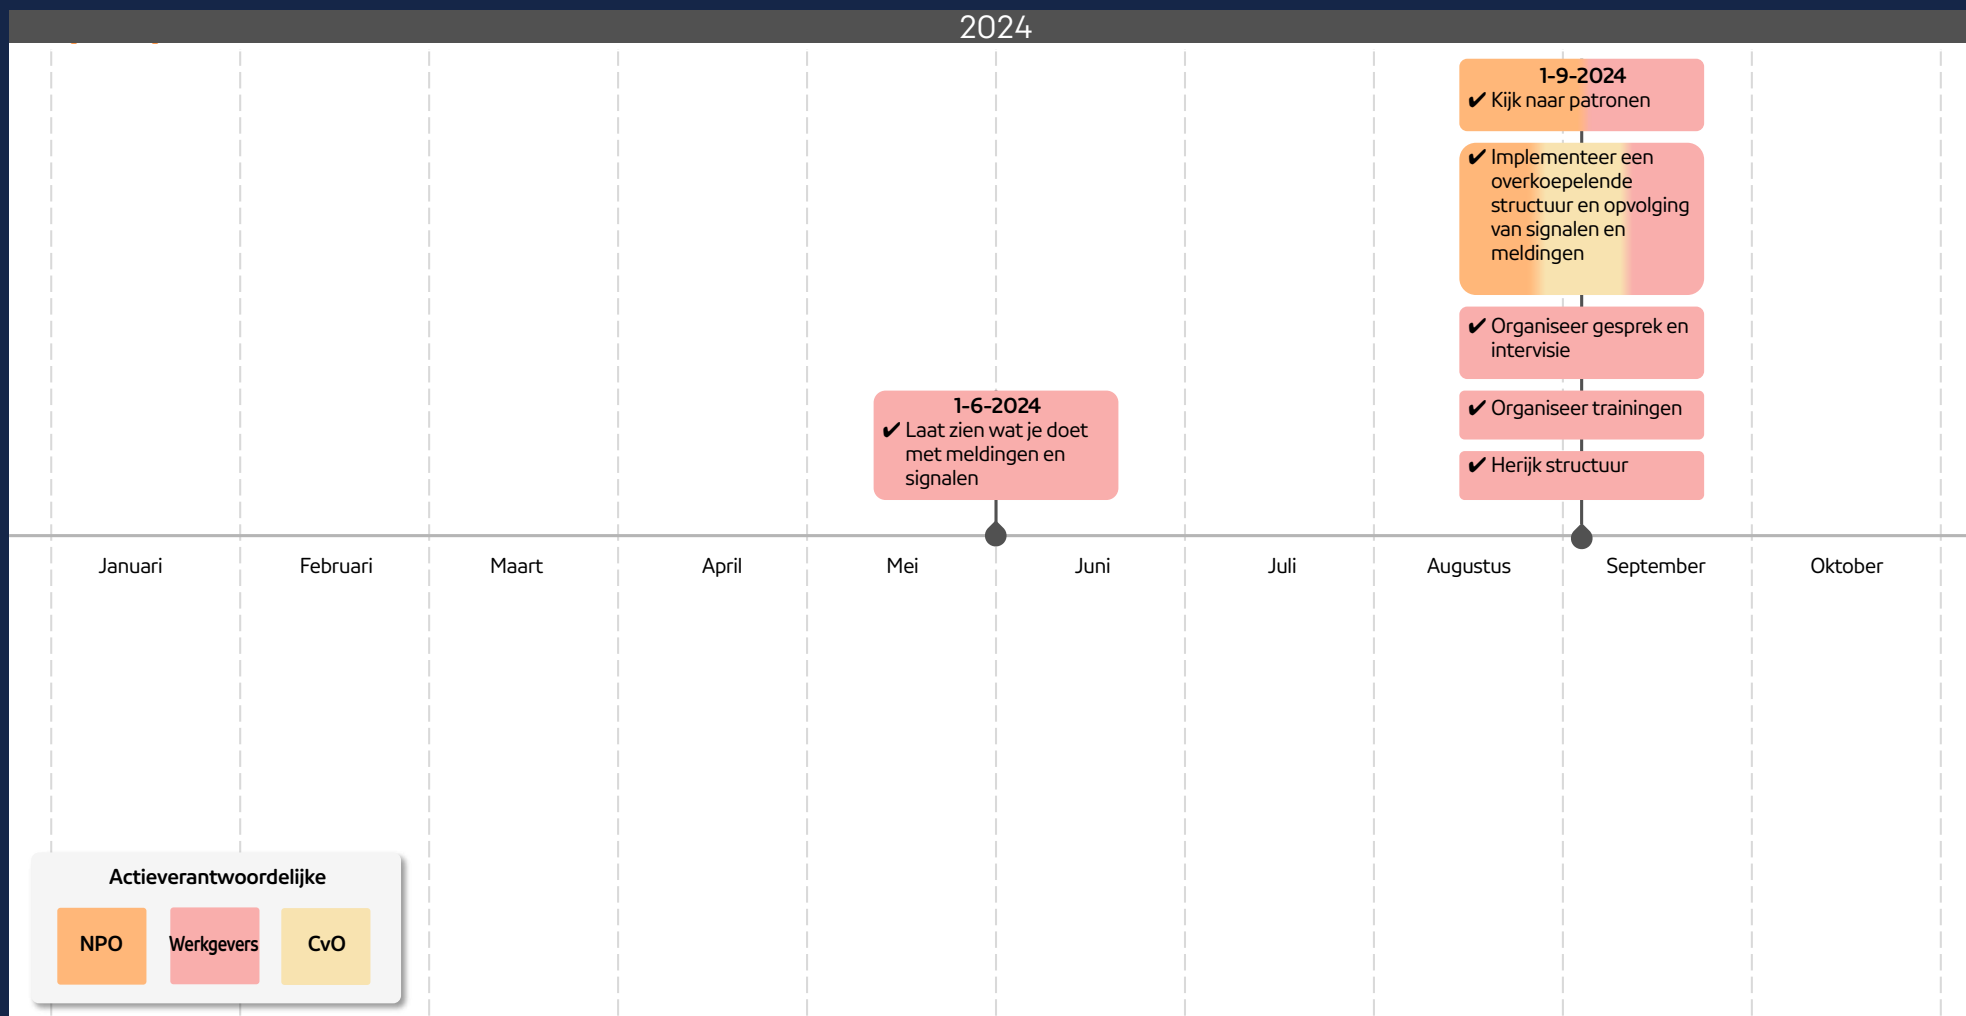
2024

1-9-2024
✔ Kijk naar patronen

✔ Implementeer een overkoepelende structuur en opvolging van signalen en meldingen

✔ Organiseer gesprek en intervisie

✔ Organiseer trainingen

✔ Herijk structuur

1-6-2024
✔ Laat zien wat je doet met meldingen en signalen

Januari Februari Maart April Mei Juni Juli Augustus September Oktober

Actieverantwoordelijke

NPO Werkgevers CvO